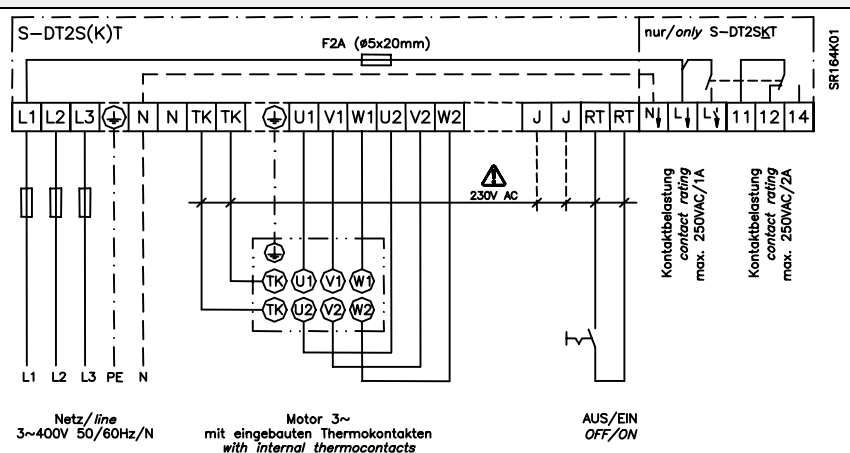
S-DT2S(K)T

F2A (ø5x20mm)

nur/only S-DT2SKT

SR164K01

L1 L2 L3 N N TK TK U1 V1 W1 U2 V2 W2 J J RT RT N L L 11 12 14

230V AC

Kontaktbelastung contact rating max. 250VAC/1A

Kontaktbelastung contact rating max. 250VAC/2A

TK U1 V1 W1
TK U2 V2 W2

L1 L2 L3 PE N

Netz/line
3~400V 50/60Hz/N

Motor 3~
mit eingebauten Thermokontakten
with internal thermocontacts

AUS/EIN
OFF/ON